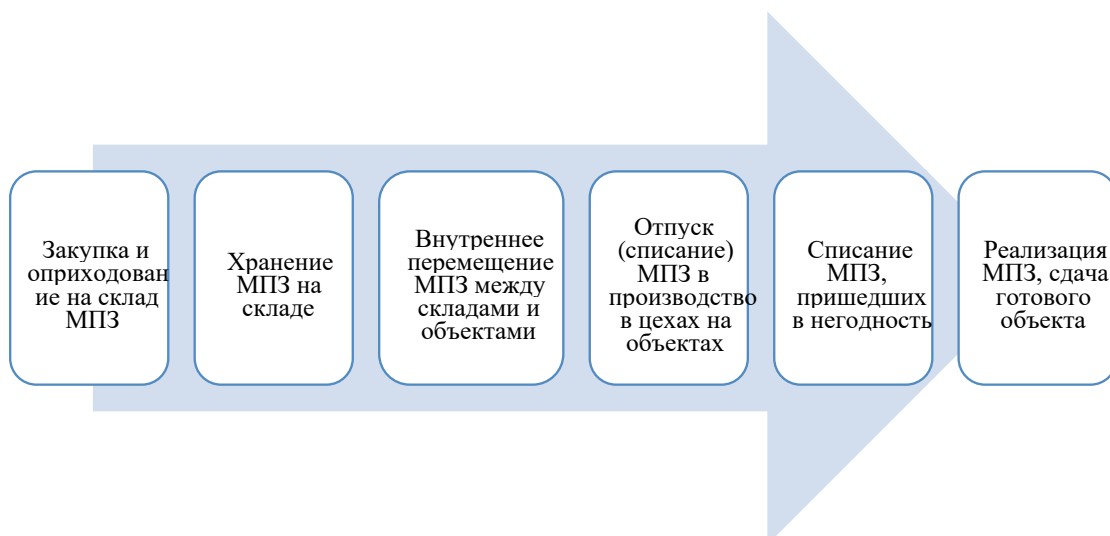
Закупка и оприходование на склад МПЗ

Хранение МПЗ на складе

Внутреннее перемещение МПЗ между складами и объектами

Отпуск (списание) МПЗ в производство в цехах на объектах

Списание МПЗ, пришедших в негодность

Реализация МПЗ, сдача готового объекта